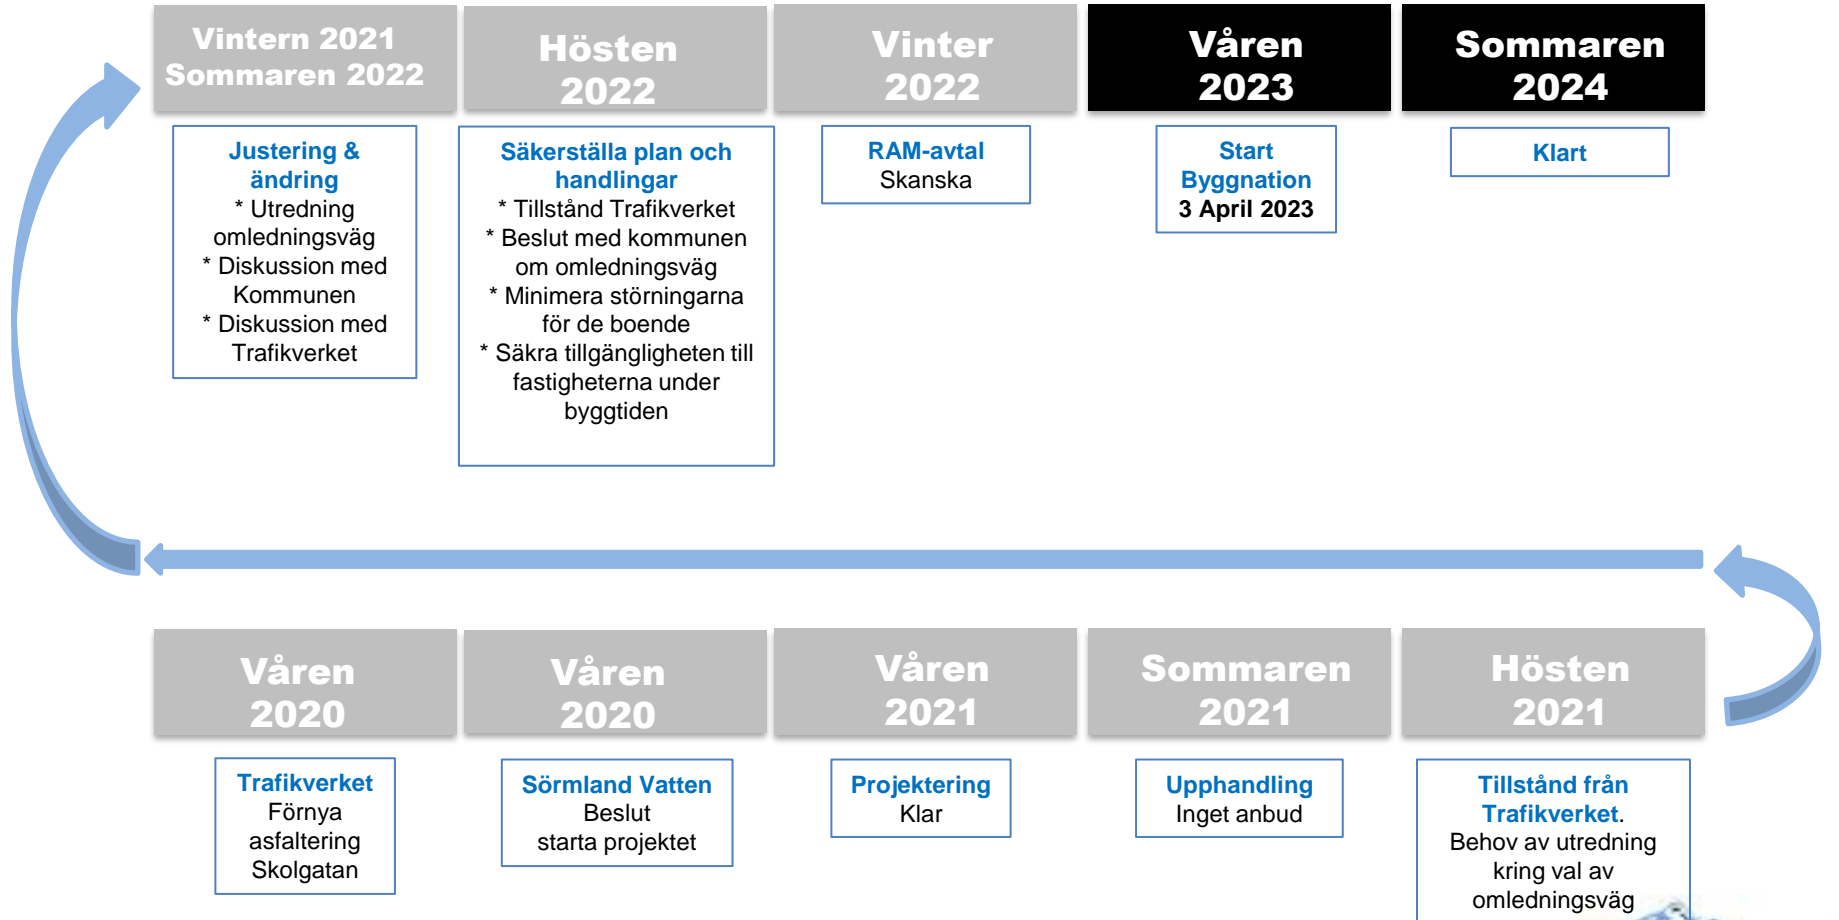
Vintern 2021 Sommaren 2022

Justering & ändring
* Utredning omledningsväg
* Diskussion med Kommunen
* Diskussion med Trafikverket

Hösten 2022

Säkerställa plan och handlingar
* Tillstånd Trafikverket
* Beslut med kommunen om omledningsväg
* Minimera störningarna för de boende
* Säkra tillgängligheten till fastigheterna under byggtiden

Vinter 2022

RAM-avtal
Skanska

Våren 2023

Start Byggnation
3 April 2023

Sommaren 2024

Klart

Våren 2020

Trafikverket
Förnya asfaltering Skolgatan

Våren 2020

Sörmland Vatten
Beslut starta projektet

Våren 2021

Projektering
Klar

Sommaren 2021

Upphandling
Inget anbud

Hösten 2021

Tillstånd från Trafikverket.
Behov av utredning kring val av omledningsväg